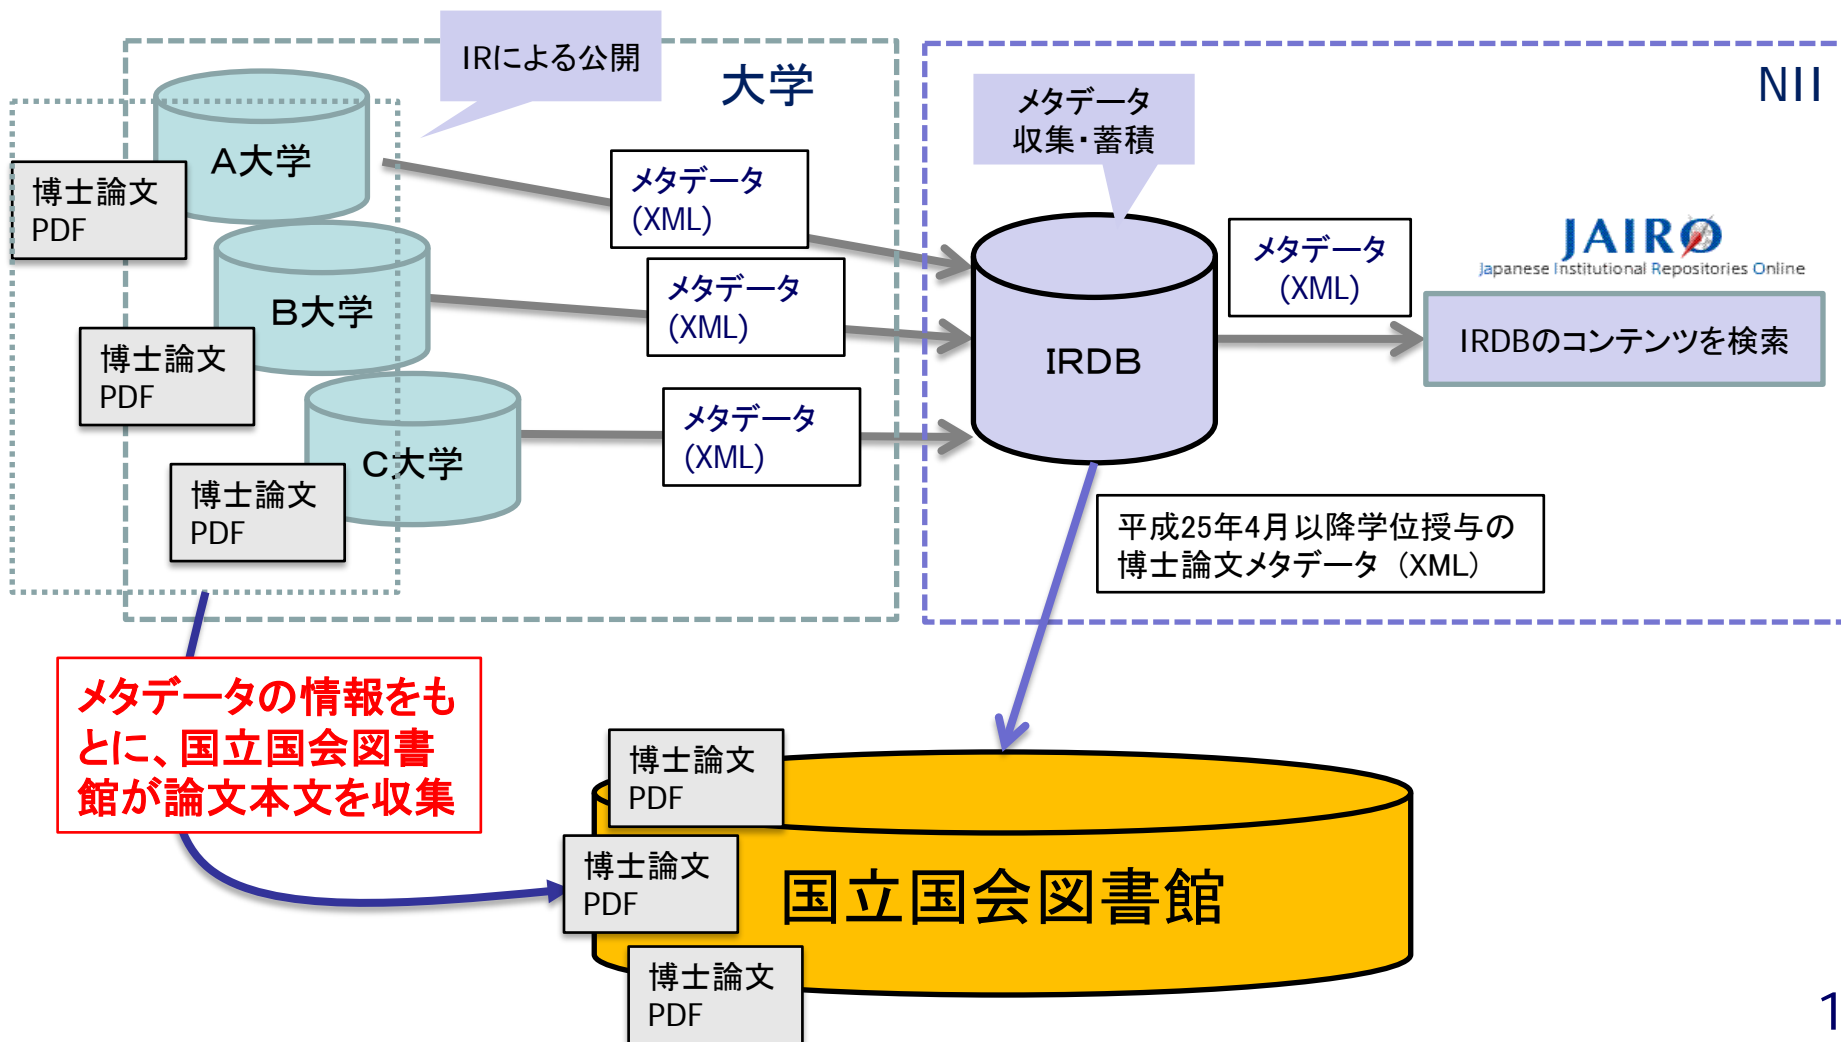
IRによる公開

大学

A大学

博士論文
PDF

B大学

博士論文
PDF

C大学

博士論文
PDF

メタデータ
(XML)

メタデータ
(XML)

メタデータ
(XML)

NII

メタデータ
収集・蓄積

IRDB

メタデータ
(XML)

JAIRO
Japanese Institutional Repositories Online

IRDBのコンテンツを検索

平成25年4月以降学位授与の
博士論文メタデータ（XML）

メタデータの情報をもとに、国立国会図書館が論文本文を収集

博士論文
PDF

博士論文
PDF

博士論文
PDF

国立国会図書館

1